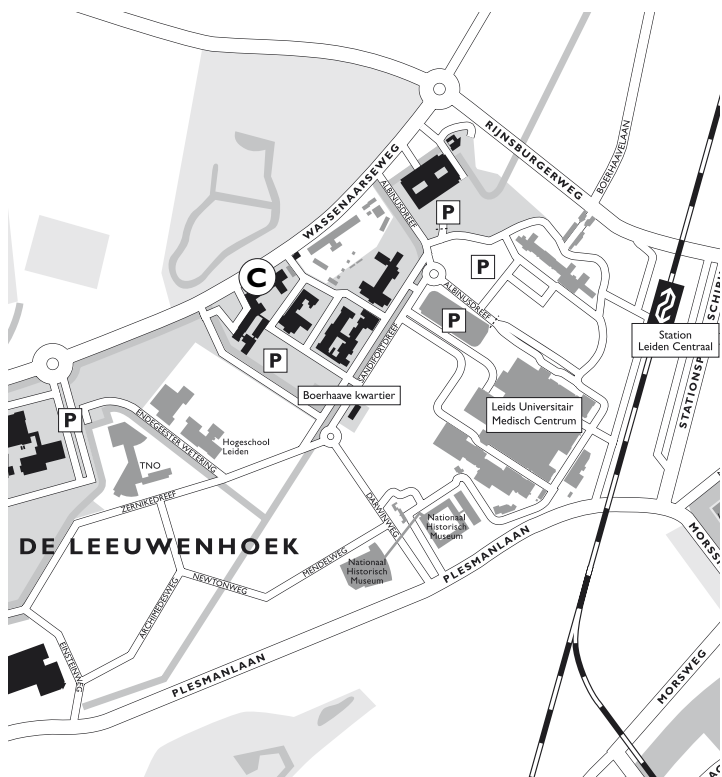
RIJNSBURGERWEG
BOERHAAVELAAN
WASSENAARSEWEG
ALBINUSDREEF
P
P
C
P
ALBINUSDREEF
P
Station Leiden Centraal
STATIONSP
SCHIPH
SANDIFORTDREEF
P
Boerhaave kwartier
Leids Universitair Medisch Centrum
ENDEGEESTER WETERING
Hogeschool Leiden
TNO
ZERNIKEDREEF
DARWINWEG
Nationaal Historisch Museum
DE LEEUWENHOEK
MENDELWEG
Nationaal Historisch Museum
NEWTONWEG
PLESMANLAAN
MORSS
ARCHIMEDESWEG
EINSTEINWEG
PLESMANLAAN
MORSWEG